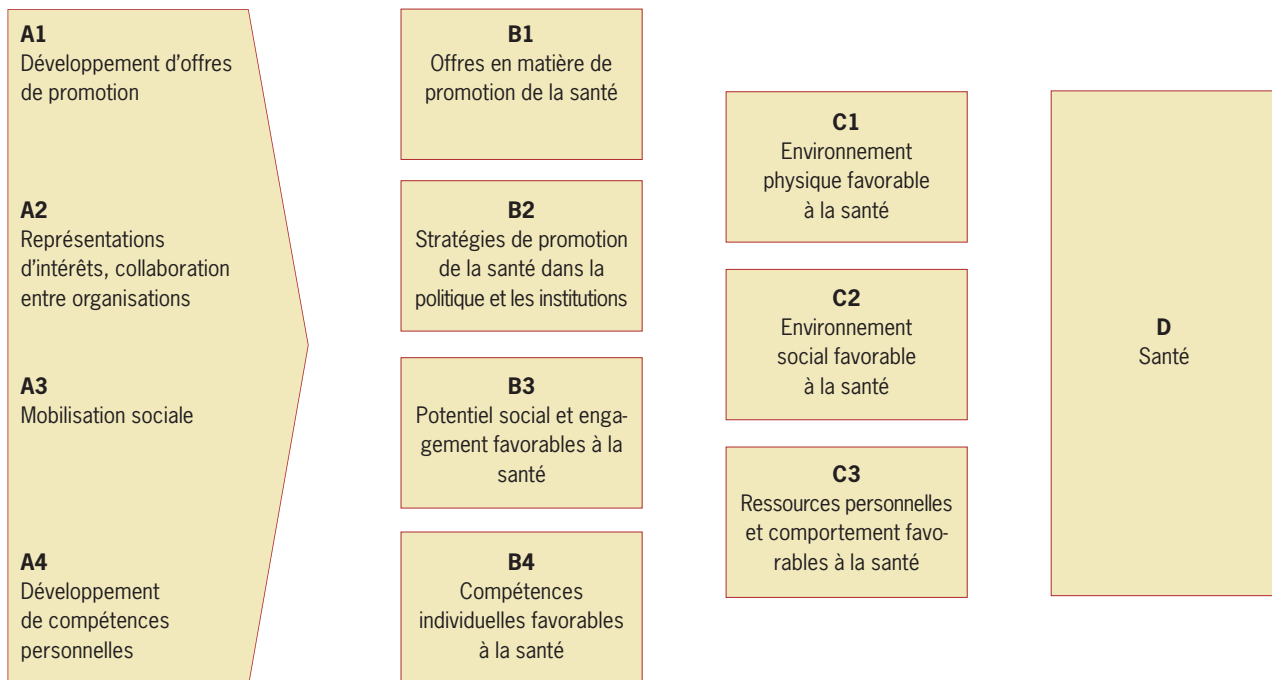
A1
Développement d'offres de promotion

A2
Représentations d'intérêts, collaboration entre organisations

A3
Mobilisation sociale

A4
Développement de compétences personnelles

B1
Offres en matière de promotion de la santé

B2
Stratégies de promotion de la santé dans la politique et les institutions

B3
Potentiel social et engagement favorables à la santé

B4
Compétences individuelles favorables à la santé

C1
Environnement physique favorable à la santé

C2
Environnement social favorable à la santé

C3
Ressources personnelles et comportement favorables à la santé

D
Santé